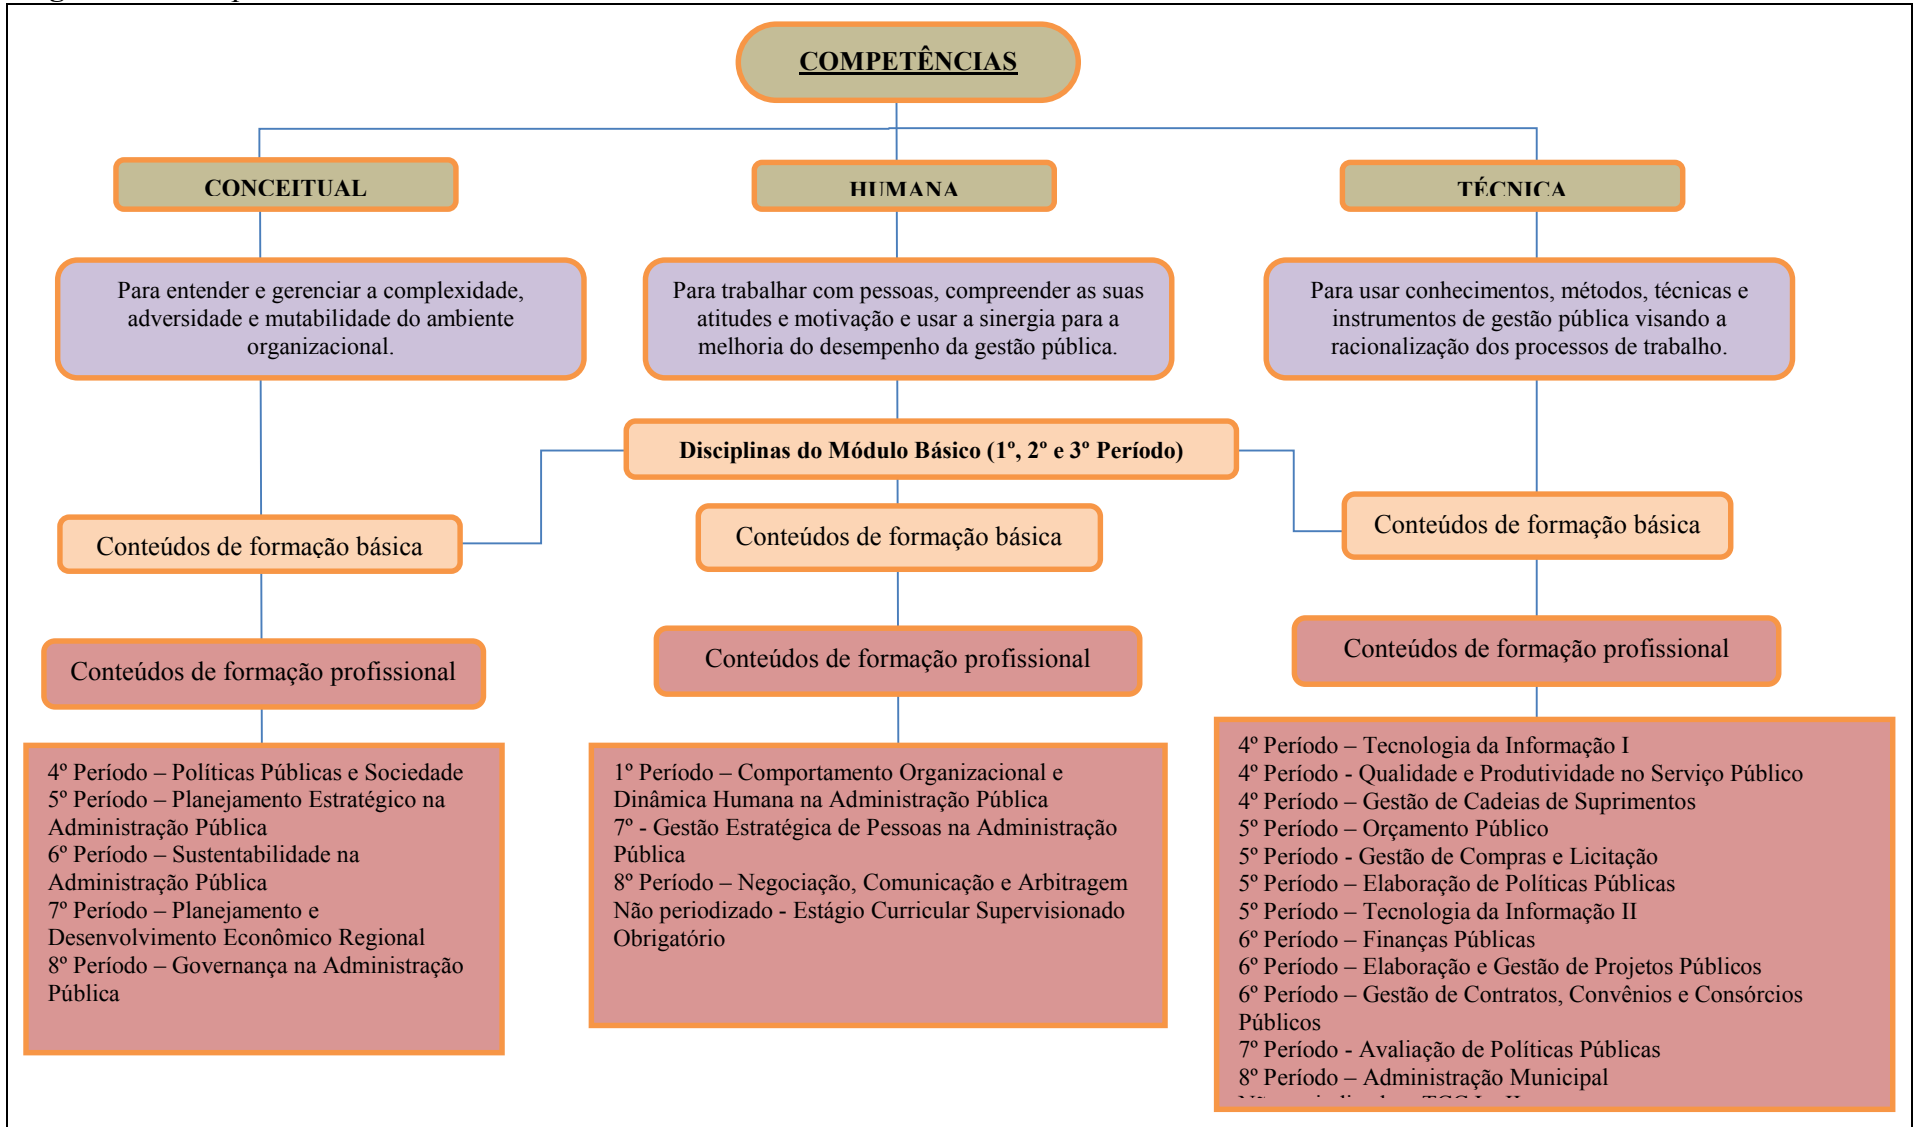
COMPETÊNCIAS

CONCEITUAL

HUMANA

TÉCNICA

Para entender e gerenciar a complexidade, adversidade e mutabilidade do ambiente organizacional.

Para trabalhar com pessoas, compreender as suas atitudes e motivação e usar a sinergia para a melhoria do desempenho da gestão pública.

Para usar conhecimentos, métodos, técnicas e instrumentos de gestão pública visando a racionalização dos processos de trabalho.

Disciplinas do Módulo Básico (1º, 2º e 3º Período)

Conteúdos de formação básica

Conteúdos de formação básica

Conteúdos de formação básica

Conteúdos de formação profissional

Conteúdos de formação profissional

Conteúdos de formação profissional

4º Período – Políticas Públicas e Sociedade
5º Período – Planejamento Estratégico na Administração Pública
6º Período – Sustentabilidade na Administração Pública
7º Período – Planejamento e Desenvolvimento Econômico Regional
8º Período – Governança na Administração Pública

1º Período – Comportamento Organizacional e Dinâmica Humana na Administração Pública
7º - Gestão Estratégica de Pessoas na Administração Pública
8º Período – Negociação, Comunicação e Arbitragem
Não periodizado - Estágio Curricular Supervisionado Obrigatório

4º Período – Tecnologia da Informação I
4º Período - Qualidade e Produtividade no Serviço Público
4º Período – Gestão de Cadeias de Suprimentos
5º Período – Orçamento Público
5º Período - Gestão de Compras e Licitação
5º Período – Elaboração de Políticas Públicas
5º Período – Tecnologia da Informação II
6º Período – Finanças Públicas
6º Período – Elaboração e Gestão de Projetos Públicos
6º Período – Gestão de Contratos, Convênios e Consórcios Públicos
7º Período - Avaliação de Políticas Públicas
8º Período – Administração Municipal
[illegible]